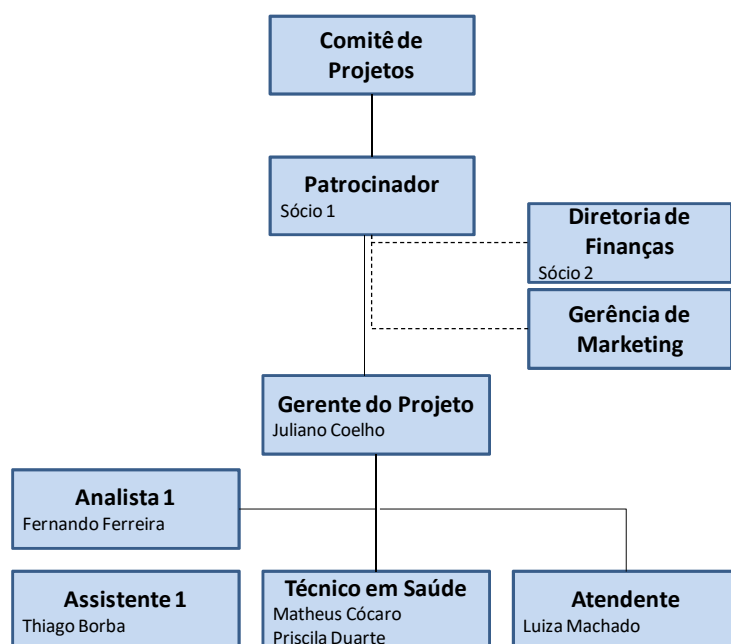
Comitê de Projetos

Patrocinador
Sócio 1

Diretoria de Finanças
Sócio 2

Gerência de Marketing

Gerente do Projeto
Juliano Coelho

Analista 1
Fernando Ferreira

Assistente 1
Thiago Borba

Técnico em Saúde
Matheus Cócaro
Priscila Duarte

Atendente
Luiza Machado